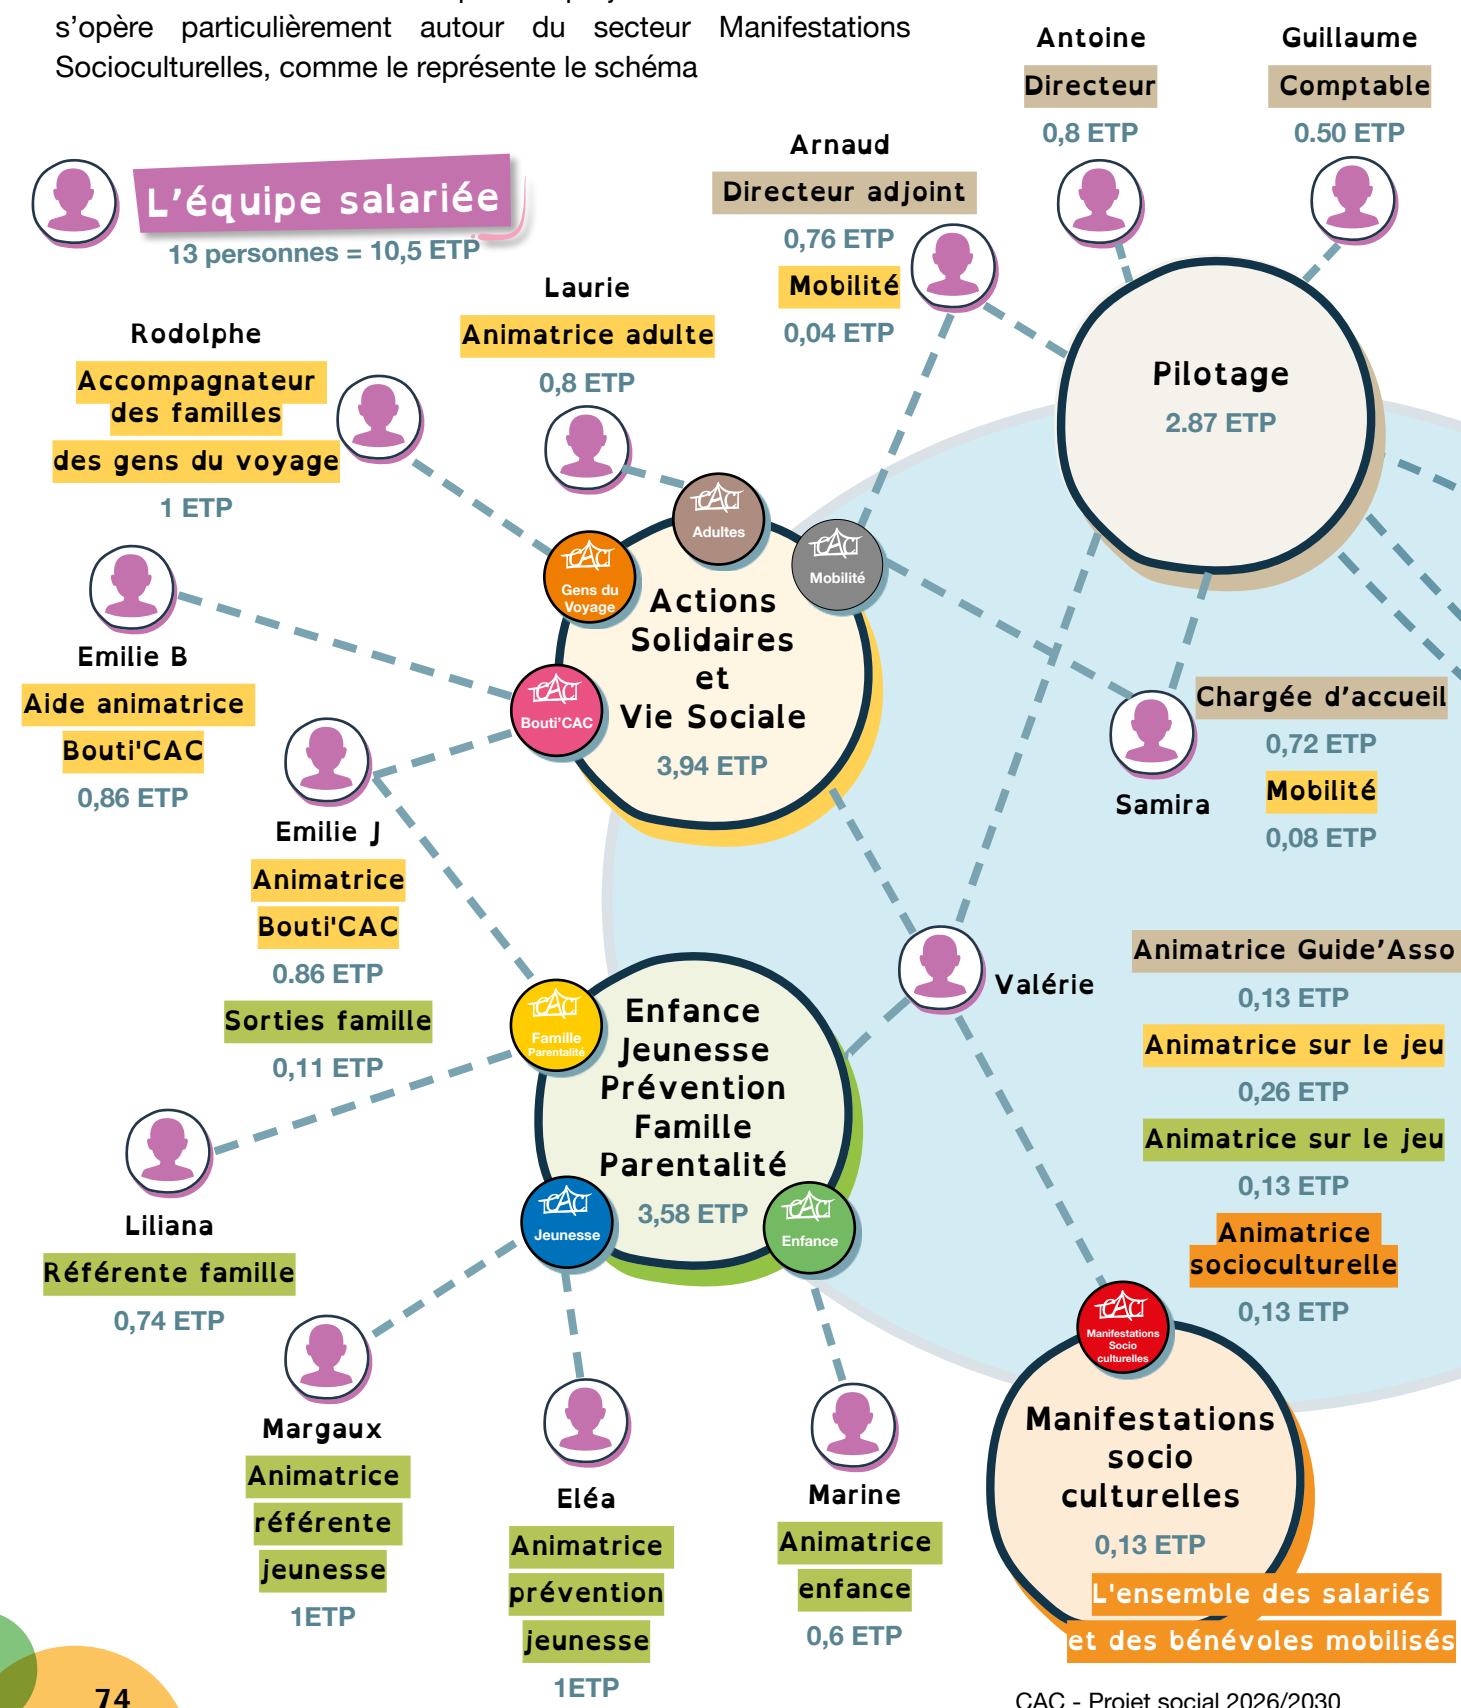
s'opère particulièrement autour du secteur Manifestations Socioculturelles, comme le représente le schéma

L'équipe salariée
13 personnes = 10,5 ETP

Antoine
Directeur
0,8 ETP

Guillaume
Comptable
0.50 ETP

Arnaud
Directeur adjoint
0,76 ETP
Mobilité
0,04 ETP

Pilotage
2.87 ETP

Laurie
Animatrice adulte
0,8 ETP

Rodolphe
Accompagnateur des familles des gens du voyage
1 ETP

Adultes
Gens du Voyage
Mobilité
Bouti'CAC

Actions Solidaires et Vie Sociale
3,94 ETP

Emilie B
Aide animatrice
Bouti'CAC
0,86 ETP

Emilie J
Animatrice
Bouti'CAC
0.86 ETP
Sorties famille
0,11 ETP

Samira
Chargée d'accueil
0,72 ETP
Mobilité
0,08 ETP

Valérie
Animatrice Guide'Asso
0,13 ETP
Animatrice sur le jeu
0,26 ETP
Animatrice sur le jeu
0,13 ETP
Animatrice socioculturelle
0,13 ETP

Famille Parentalité
Enfance Jeunesse Prévention Famille Parentalité
3,58 ETP
Jeunesse
Enfance

Liliana
Référente famille
0,74 ETP

Margaux
Animatrice référente jeunesse
1ETP

Eléa
Animatrice prévention jeunesse
1ETP

Marine
Animatrice enfance
0,6 ETP

Manifestations Socio culturelles
Manifestations socio culturelles
0,13 ETP
L'ensemble des salariés et des bénévoles mobilisés

74
CAC - Projet social 2026/2030